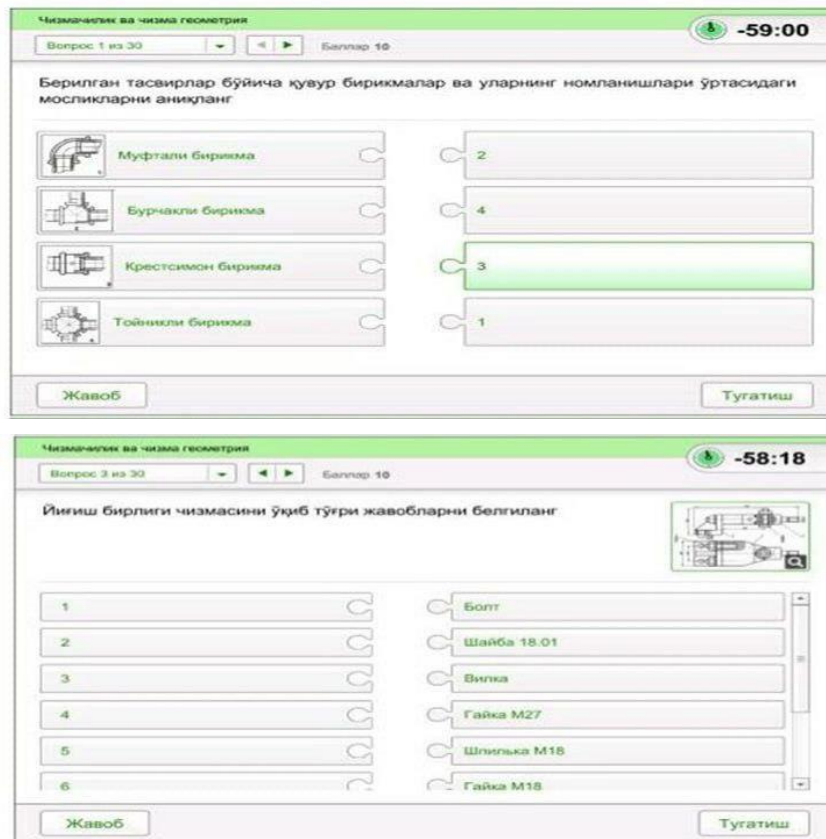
Чизмачилик ва чизма геометрия

Вопрос 1 из 30

Баллар 10

-59:00

Берилган тасвирлар бўйича қувур бирикмалар ва уларнинг номланишлари ўртасидаги мосликларни аниқланг

Муфтали бирикма

2

Бурчакли бирикма

4

Крестсимон бирикма

3

Тойникли бирикма

1

Жавоб

Тугатиш

Чизмачилик ва чизма геометрия

Вопрос 3 из 30

Баллар 10

-58:18

Йиғиш бирлиги чизмасини ўқиб тўғри жавобларни белгиланг

1

Болт

2

Шайба 18.01

3

Вилка

4

Гайка М27

5

Шпилька М18

6

Гайка М18

Жавоб

Тугатиш